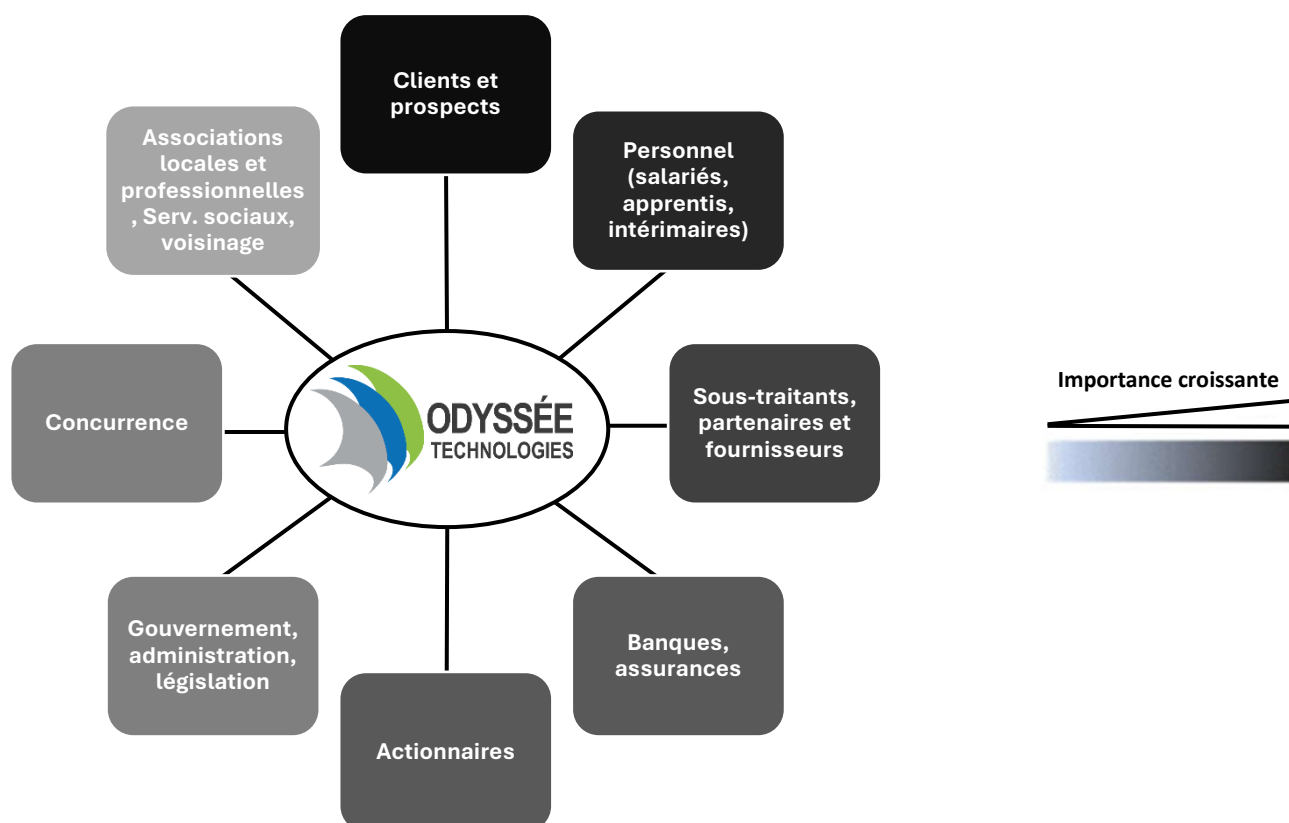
Clients et prospects

Associations locales et professionnelles, Serv. sociaux, voisinage

Personnel (salariés, apprentis, intérimaires)

ODYSSÉE TECHNOLOGIES

Concurrence

Sous-traitants, partenaires et fournisseurs

Importance croissante

Gouvernement, administration, législation

Banques, assurances

Actionnaires